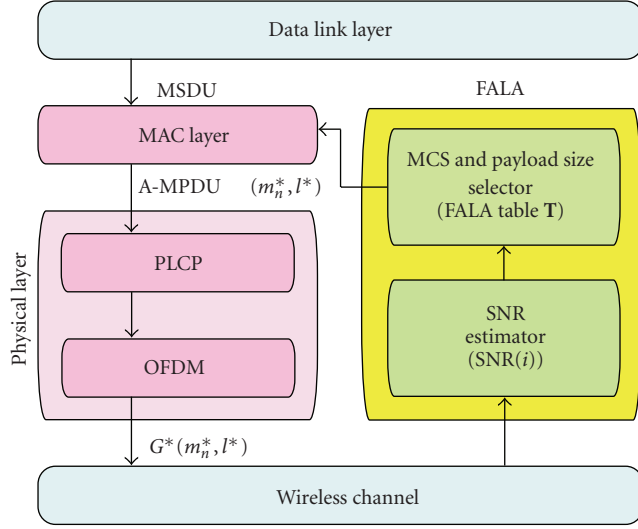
Data link layer

MSDU

FALA

MAC layer

A-MPDU $(m_n^*, l^*)$

MCS and payload size selector (FALA table $\mathbf{T}$)

Physical layer

PLCP

OFDM

SNR estimator $(\mathrm{SNR}(i))$

$G^*(m_n^*, l^*)$

Wireless channel